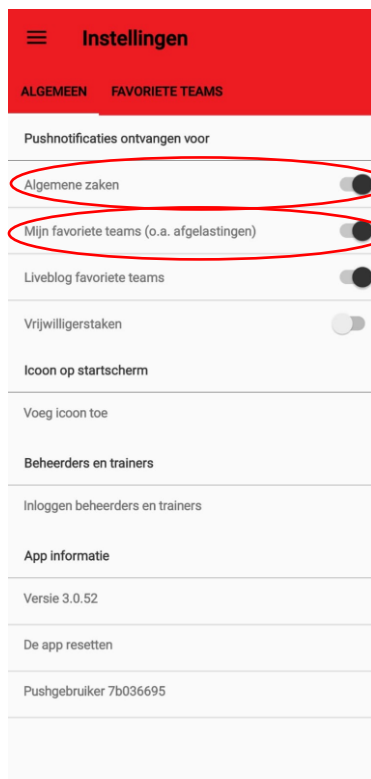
Instellingen

ALGEMEEN FAVORIETE TEAMS

Pushnotificaties ontvangen voor

Algemene zaken

Mijn favoriete teams (o.a. afgelastingen)

Liveblog favoriete teams

Vrijwilligerstaken

Icoon op startscherm

Voeg icoon toe

Beheerders en trainers

Inloggen beheerders en trainers

App informatie

Versie 3.0.52

De app resetten

Pushgebruiker 7b036695